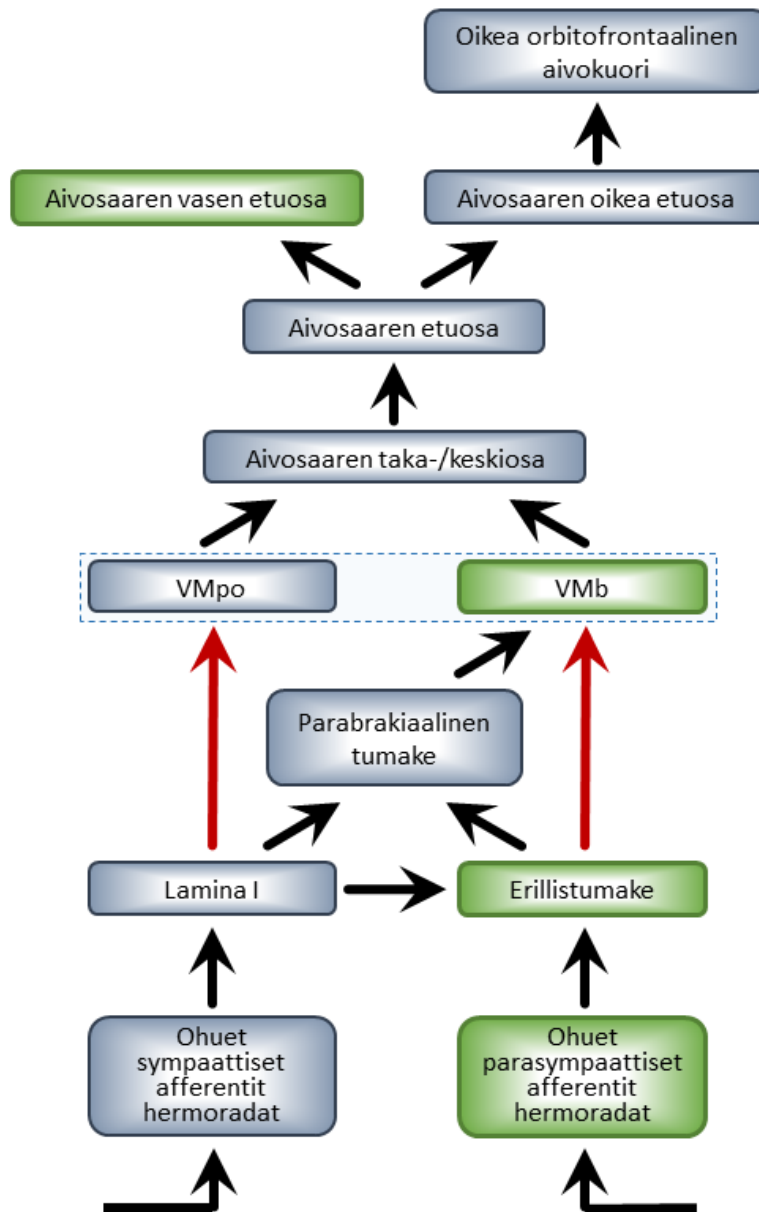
Oikea orbitofrontaalinen aivokuori

Aivosaaren vasen etuosa

Aivosaaren oikea etuosa

Aivosaaren etuosa

Aivosaaren taka-/keskiosa

VMpo

VMb

Parabrakiaalinen tumake

Lamina I

Erillistumake

Ohuet sympaattiset afferentit hermoradat

Ohuet parasympaattiset afferentit hermoradat